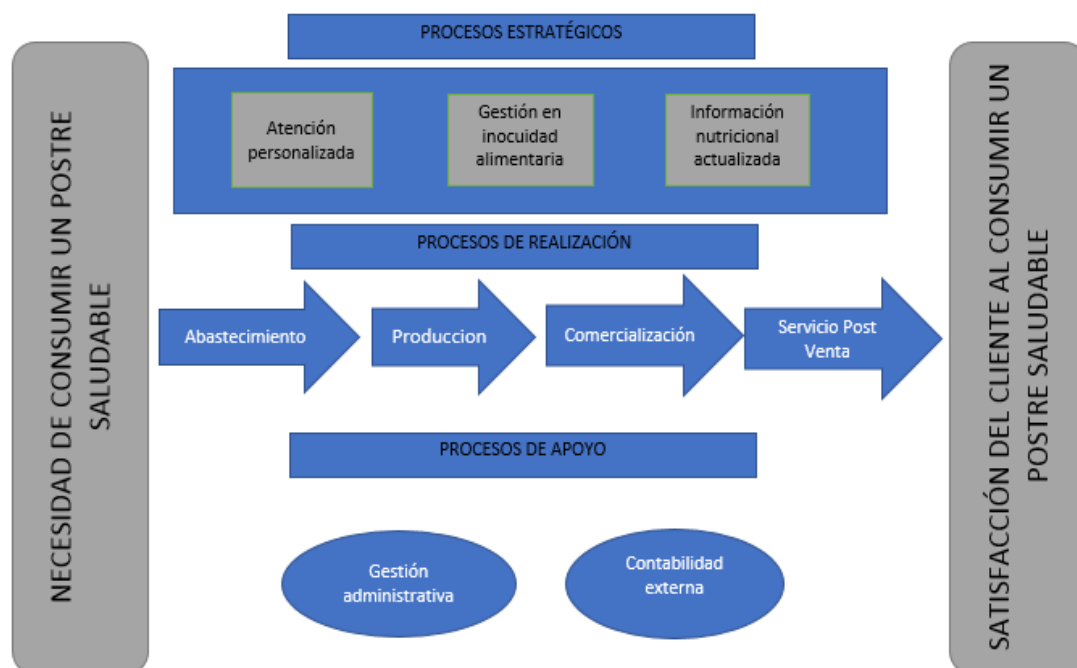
NECESIDAD DE CONSUMIR UN POSTRE SALUDABLE

PROCESOS ESTRATÉGICOS

Atención personalizada

Gestión en inocuidad alimentaria

Información nutricional actualizada

PROCESOS DE REALIZACIÓN

Abastecimiento

Produccion

Comercialización

Servicio Post Venta

PROCESOS DE APOYO

Gestión administrativa

Contabilidad externa

SATISFACCIÓN DEL CLIENTE AL CONSUMIR UN POSTRE SALUDABLE